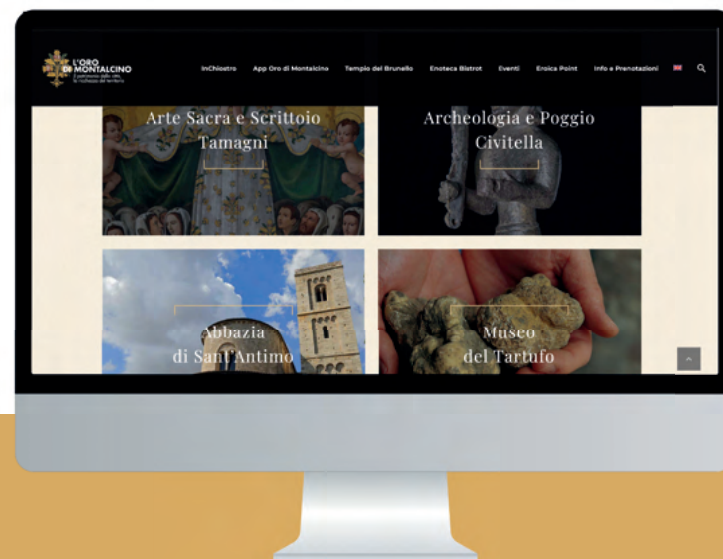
L'ORO DI MONTALCINO

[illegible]

InChiostro App Oro di Montalcino Tempio del Brunello Enoteca Bistrot Eventi Eroica Point Info e Prenotazioni

Arte Sacra e Scrittoio Tamagni

Archeologia e Poggio Civitella

Abbazia di Sant'Antimo

Museo del Tartufo